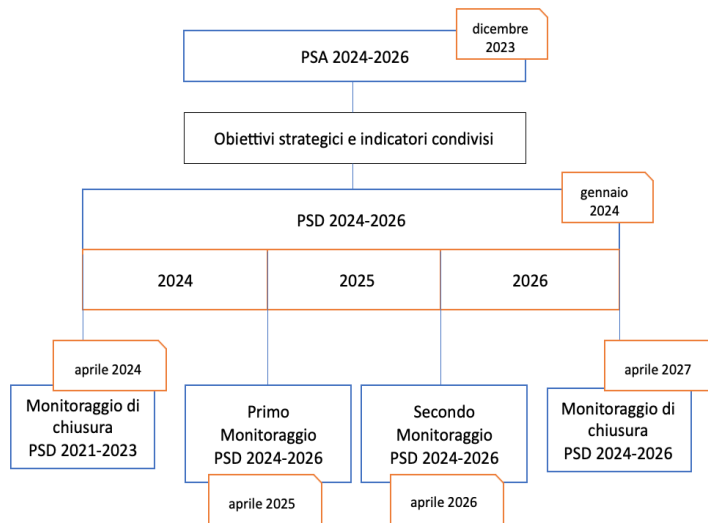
dicembre 2023

PSA 2024-2026

Obiettivi strategici e indicatori condivisi

gennaio 2024

PSD 2024-2026

2024

2025

2026

aprile 2024

Monitoraggio di chiusura PSD 2021-2023

Primo Monitoraggio PSD 2024-2026

aprile 2025

Secondo Monitoraggio PSD 2024-2026

aprile 2026

aprile 2027

Monitoraggio di chiusura PSD 2024-2026